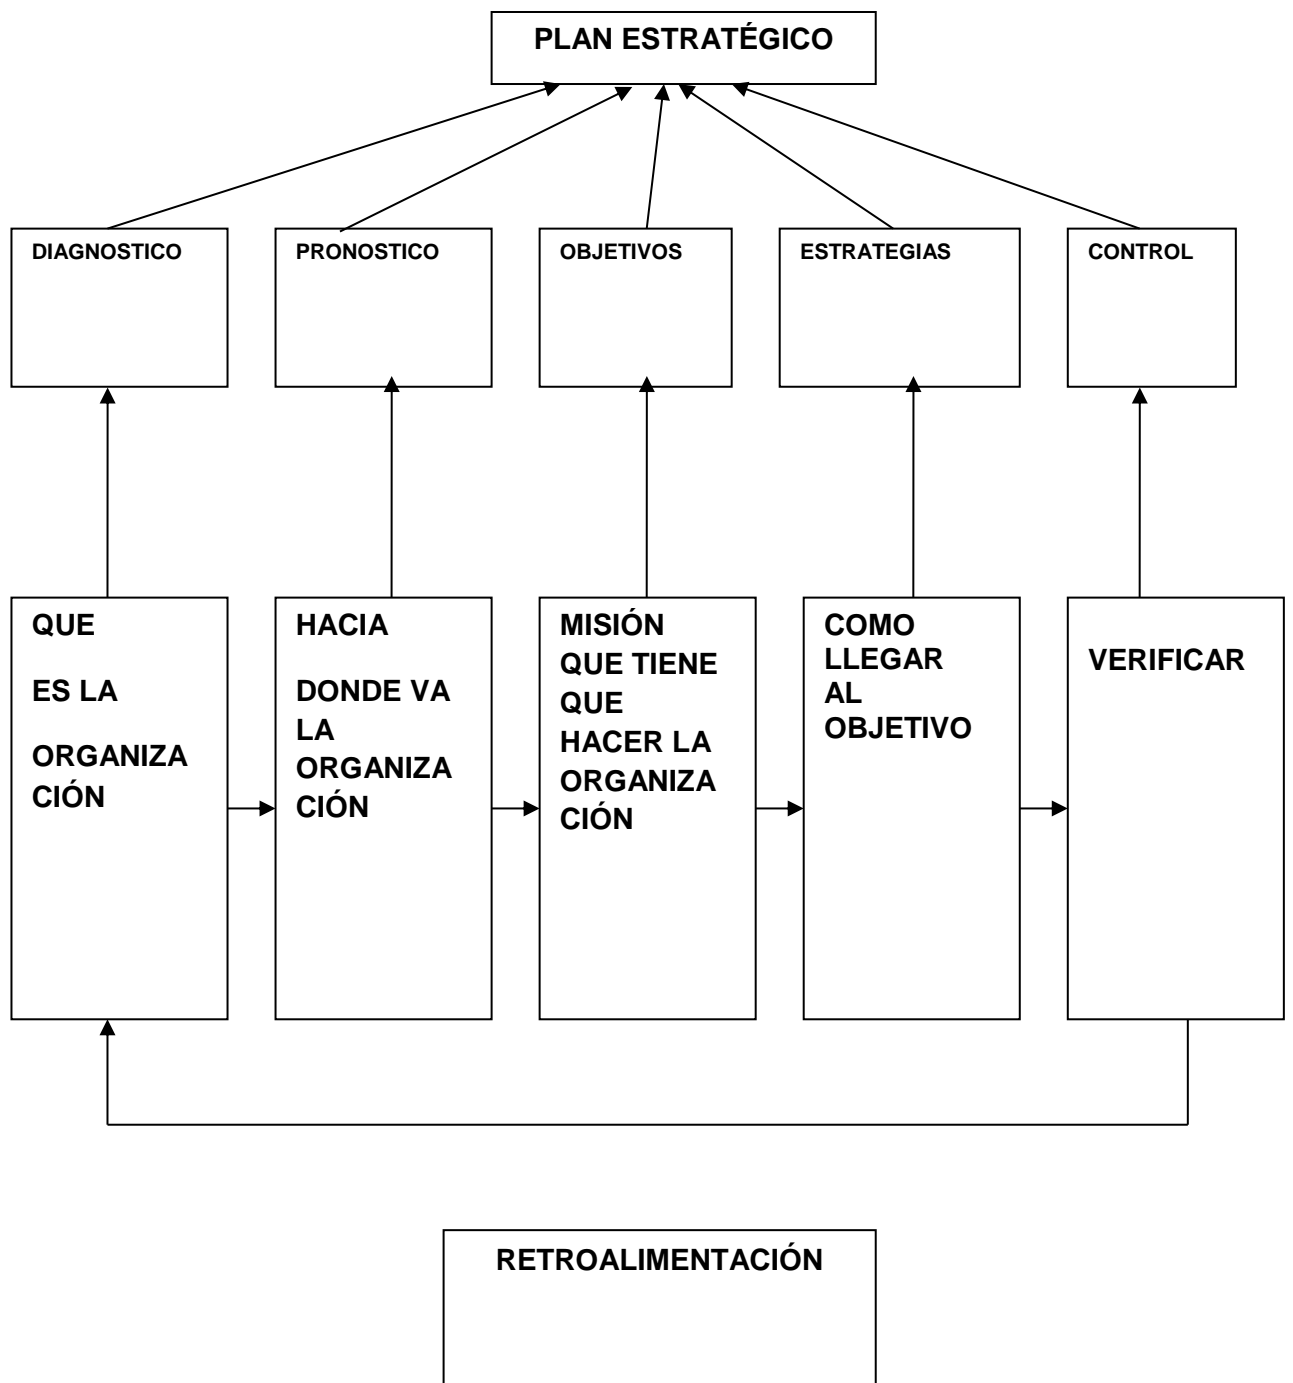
PLAN ESTRATÉGICO

DIAGNOSTICO

PRONOSTICO

OBJETIVOS

ESTRATEGIAS

CONTROL

QUE ES LA ORGANIZACIÓN

HACIA DONDE VA LA ORGANIZACIÓN

MISIÓN QUE TIENE QUE HACER LA ORGANIZACIÓN

COMO LLEGAR AL OBJETIVO

VERIFICAR

RETROALIMENTACIÓN